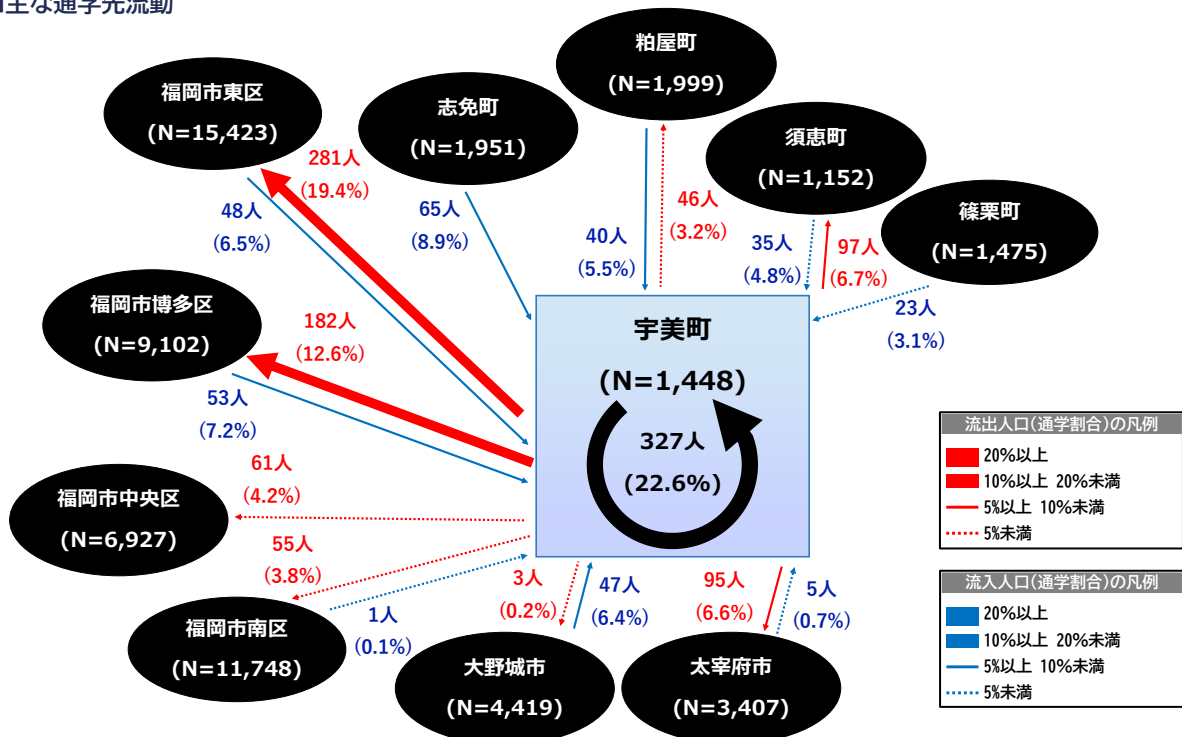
主な通学先流動

福岡市東区
(N=15,423)

志免町
(N=1,951)

粕屋町
(N=1,999)

須恵町
(N=1,152)

篠栗町
(N=1,475)

福岡市博多区
(N=9,102)

福岡市中央区
(N=6,927)

福岡市南区
(N=11,748)

大野城市
(N=4,419)

太宰府市
(N=3,407)

宇美町
(N=1,448)

327人
(22.6%)

281人
(19.4%)

48人
(6.5%)

65人
(8.9%)

40人
(5.5%)

46人
(3.2%)

35人
(4.8%)

97人
(6.7%)

23人
(3.1%)

182人
(12.6%)

53人
(7.2%)

61人
(4.2%)

55人
(3.8%)

1人
(0.1%)

3人
(0.2%)

47人
(6.4%)

95人
(6.6%)

5人
(0.7%)

流出人口（通学割合）の凡例
20%以上
10%以上 20%未満
5%以上 10%未満
5%未満

流入人口（通学割合）の凡例
20%以上
10%以上 20%未満
5%以上 10%未満
5%未満